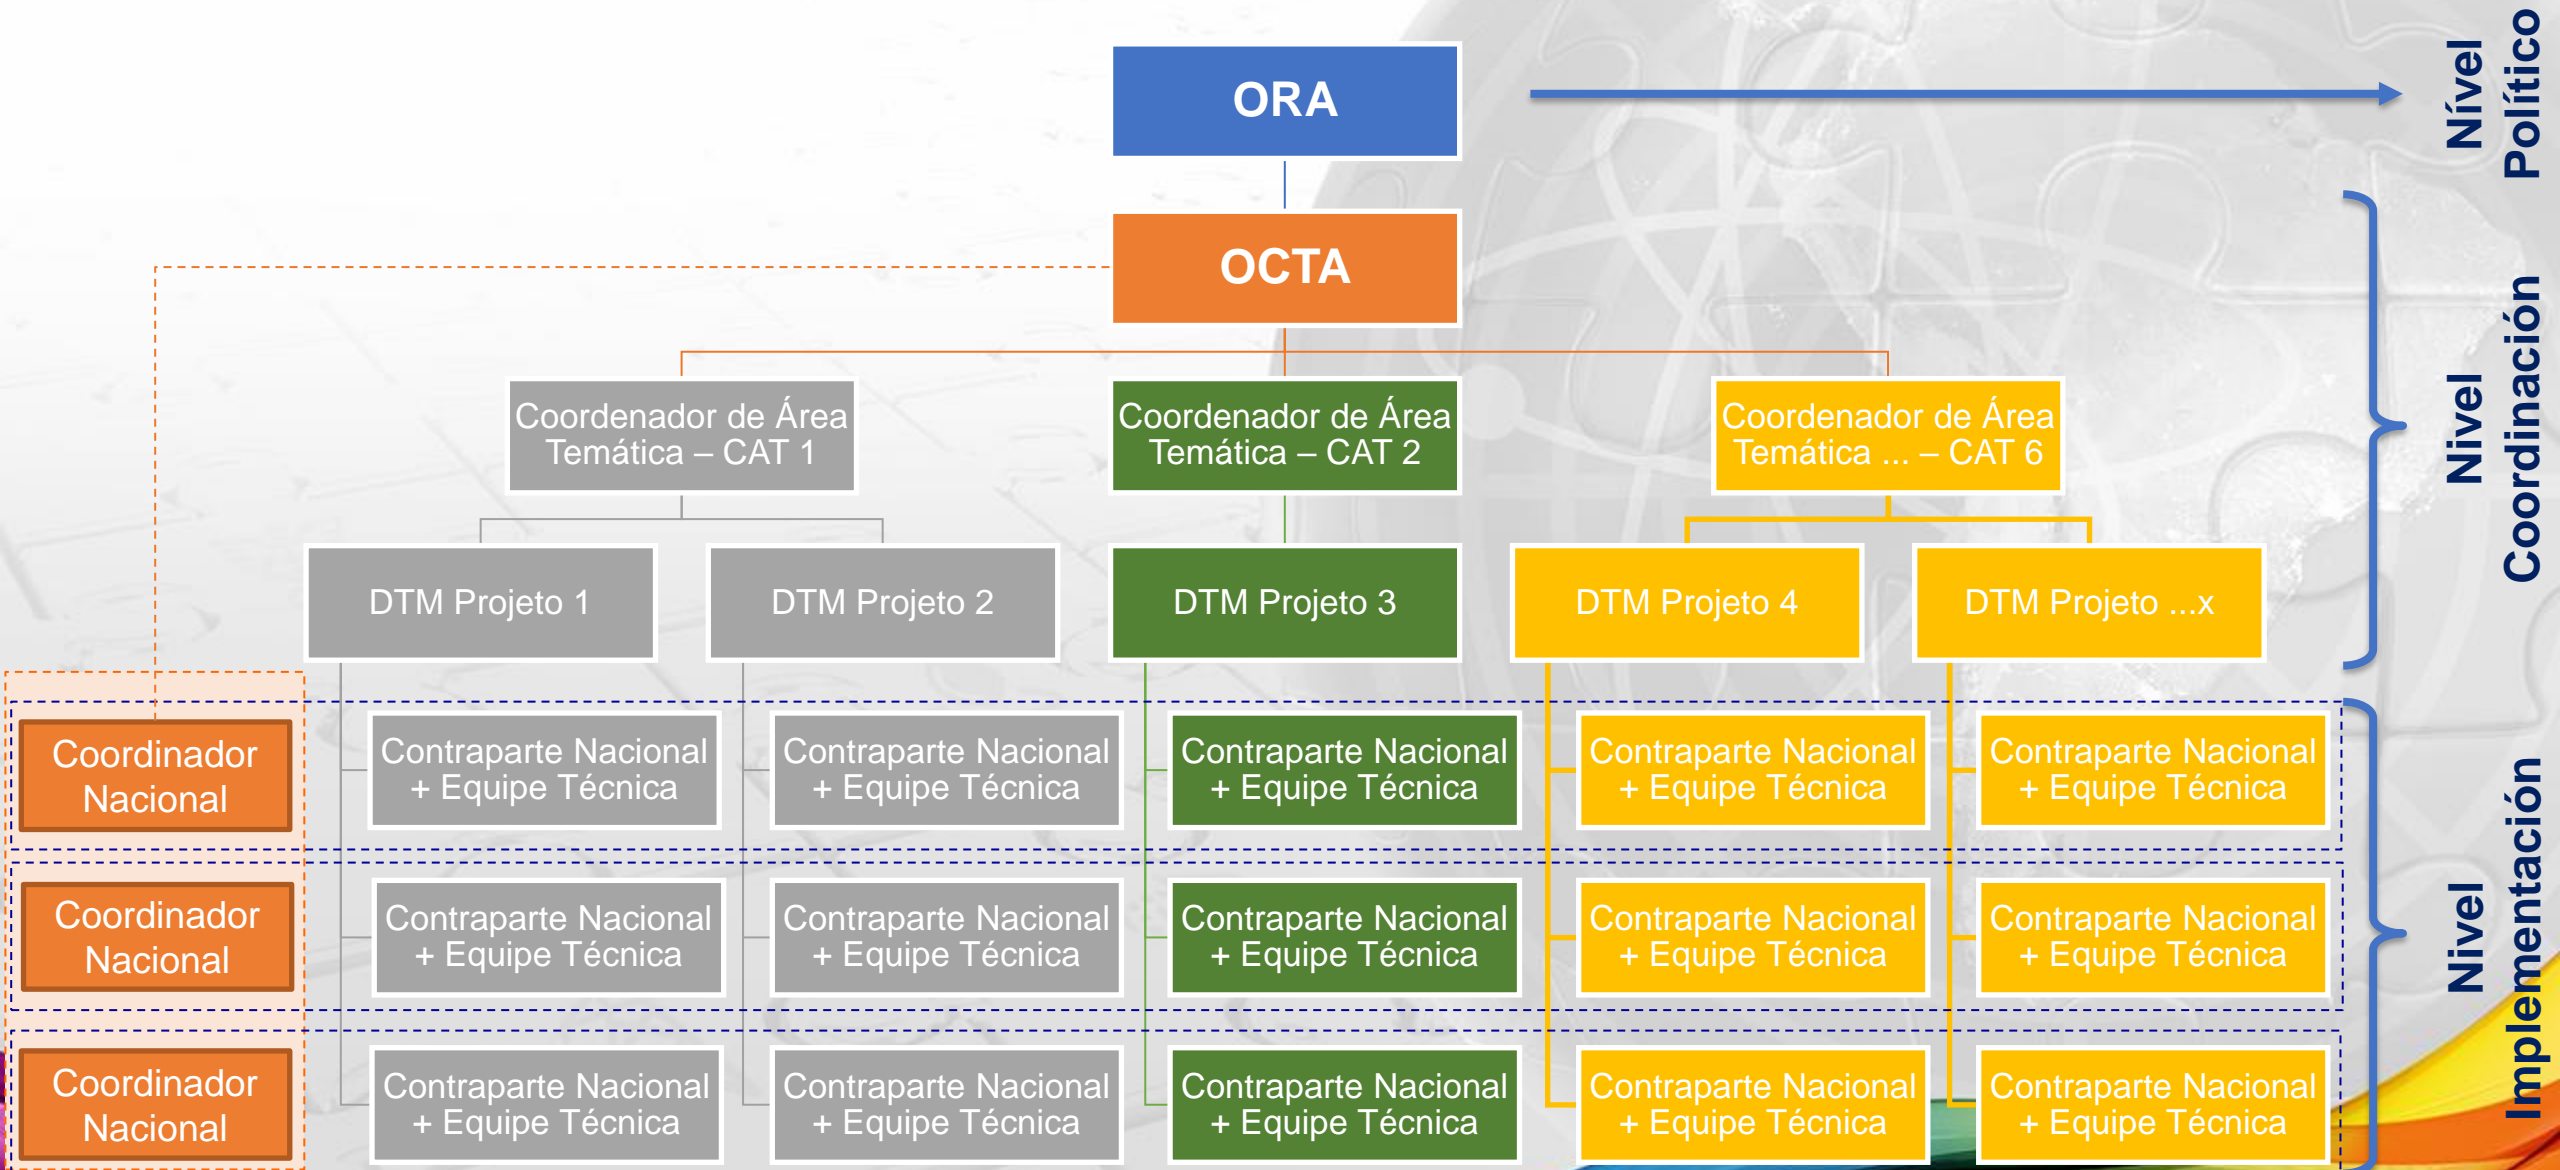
ORA

Nível Político

OCTA

Coordenador de Área Temática – CAT 1

Coordenador de Área Temática – CAT 2

Coordenador de Área Temática ... – CAT 6

Nivel Coordinación

DTM Projeto 1

DTM Projeto 2

DTM Projeto 3

DTM Projeto 4

DTM Projeto ...x

Coordinador Nacional

Contraparte Nacional + Equipe Técnica

Contraparte Nacional + Equipe Técnica

Contraparte Nacional + Equipe Técnica

Contraparte Nacional + Equipe Técnica

Contraparte Nacional + Equipe Técnica

Coordinador Nacional

Contraparte Nacional + Equipe Técnica

Contraparte Nacional + Equipe Técnica

Contraparte Nacional + Equipe Técnica

Contraparte Nacional + Equipe Técnica

Contraparte Nacional + Equipe Técnica

Coordinador Nacional

Contraparte Nacional + Equipe Técnica

Contraparte Nacional + Equipe Técnica

Contraparte Nacional + Equipe Técnica

Contraparte Nacional + Equipe Técnica

Contraparte Nacional + Equipe Técnica

Nivel Implementación